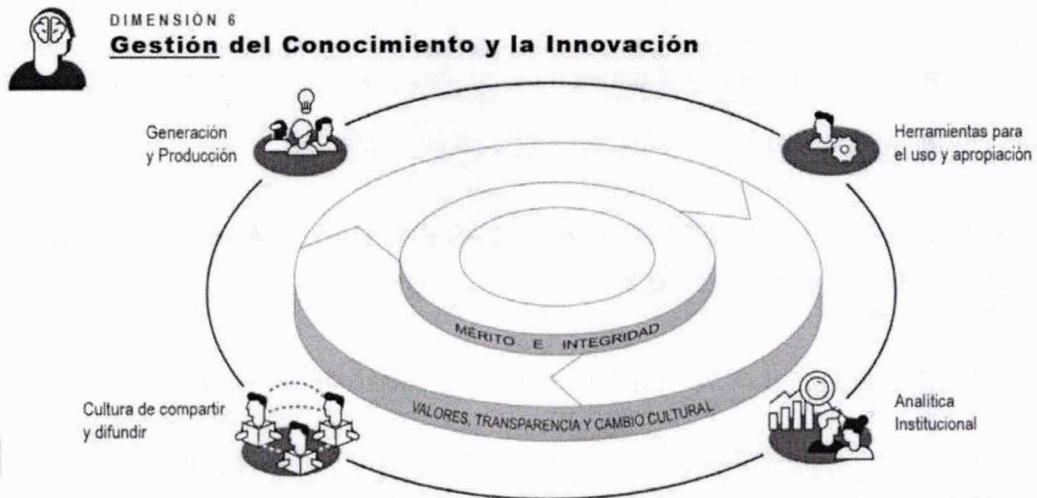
DIMENSIÓN 6
Gestión del Conocimiento y la Innovación

Generación y Producción

Herramientas para el uso y apropiación

MÉRITO E INTEGRIDAD

VALORES, TRANSPARENCIA Y CAMBIO CULTURAL

Cultura de compartir y difundir

Analítica Institucional